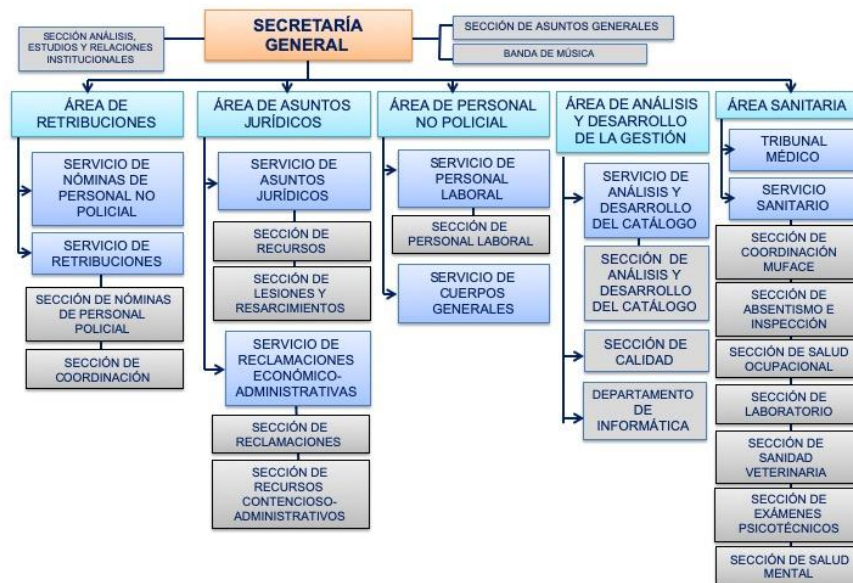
SECRETARÍA GENERAL

SECCIÓN ANÁLISIS, ESTUDIOS Y RELACIONES INSTITUCIONALES

SECCIÓN DE ASUNTOS GENERALES

BANDA DE MÚSICA

ÁREA DE RETRIBUCIONES

SERVICIO DE NÓMINAS DE PERSONAL NO POLICIAL

SERVICIO DE RETRIBUCIONES

SECCIÓN DE NÓMINAS DE PERSONAL POLICIAL

SECCIÓN DE COORDINACIÓN

ÁREA DE ASUNTOS JURÍDICOS

SERVICIO DE ASUNTOS JURÍDICOS

SECCIÓN DE RECURSOS

SECCIÓN DE LESIONES Y RESARCIMIENTOS

SERVICIO DE RECLAMACIONES ECONÓMICO-ADMINISTRATIVAS

SECCIÓN DE RECLAMACIONES

SECCIÓN DE RECURSOS CONTENCIOSO-ADMINISTRATIVOS

ÁREA DE PERSONAL NO POLICIAL

SERVICIO DE PERSONAL LABORAL

SECCIÓN DE PERSONAL LABORAL

SERVICIO DE CUERPOS GENERALES

ÁREA DE ANÁLISIS Y DESARROLLO DE LA GESTIÓN

SERVICIO DE ANÁLISIS Y DESARROLLO DEL CATÁLOGO

SECCIÓN DE ANÁLISIS Y DESARROLLO DEL CATÁLOGO

SECCIÓN DE CALIDAD

DEPARTAMENTO DE INFORMÁTICA

ÁREA SANITARIA

TRIBUNAL MÉDICO

SERVICIO SANITARIO

SECCIÓN DE COORDINACIÓN MUFACE

SECCIÓN DE ABSENTISMO E INSPECCIÓN

SECCIÓN DE SALUD OCUPACIONAL

SECCIÓN DE LABORATORIO

SECCIÓN DE SANIDAD VETERINARIA

SECCIÓN DE EXÁMENES PSICOTÉCNICOS

SECCIÓN DE SALUD MENTAL